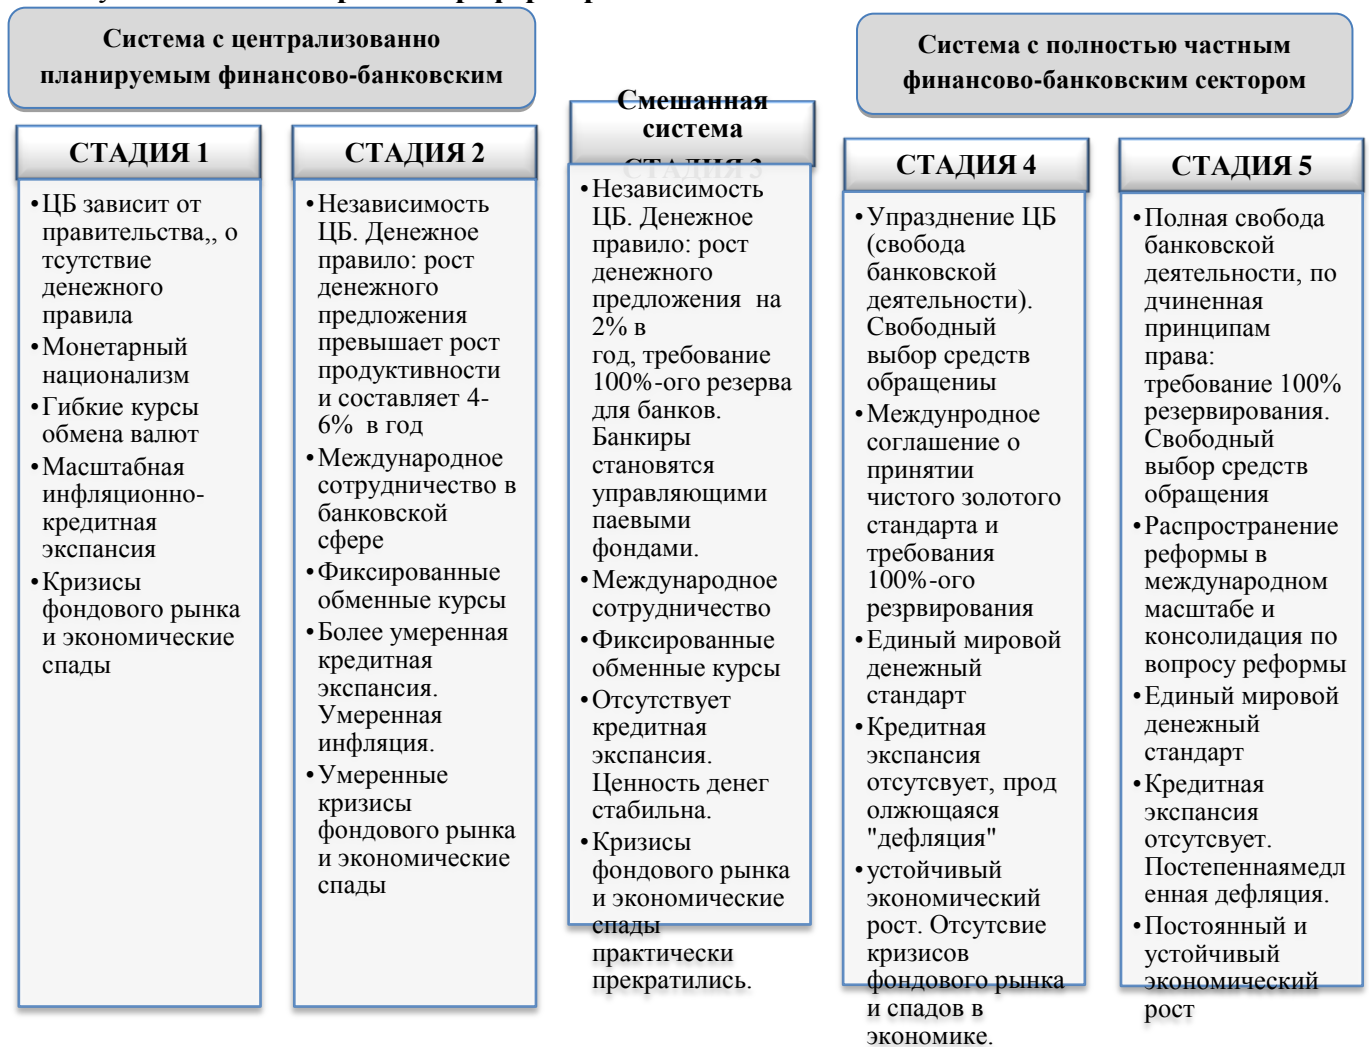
Система с централизованно планируемым финансово-банковским

Смешанная система

Система с полностью частным финансово-банковским сектором

СТАДИЯ 1

•ЦБ зависит от правительства,, о тсутствие денежного правила
•Монетарный национализм
•Гибкие курсы обмена валют
•Масштабная инфляционно-кредитная экспансия
•Кризисы фондового рынка и экономические спады

СТАДИЯ 2

•Независимость ЦБ. Денежное правило: рост денежного предложения превышает рост продуктивности и составляет 4-6% в год
•Международное сотрудничество в банковской сфере
•Фиксированные обменные курсы
•Более умеренная кредитная экспансия. Умеренная инфляция.
•Умеренные кризисы фондового рынка и экономические спады

СТАДИЯ 3

•Независимость ЦБ. Денежное правило: рост денежного предложения на 2% в год, требование 100%-ого резерва для банков. Банкиры становятся управляющими паевыми фондами.
•Международное сотрудничество
•Фиксированные обменные курсы
•Отсутствует кредитная экспансия. Ценность денег стабильна.
•Кризисы фондового рынка и экономические спады практически прекратились.

СТАДИЯ 4

•Упразднение ЦБ (свобода банковской деятельности). Свободный выбор средств обращениы
•Международное соглашение о принятии чистого золотого стандарта и требования 100%-ого резрвирования
•Единый мировой денежный стандарт
•Кредитная экспансия отсутсвует, прод олжющаяся "дефляция"
•устойчивый экономический рост. Отсутсвие кризисов фондового рынка и спадов в экономике.

СТАДИЯ 5

•Полная свобода банковской деятельности, по дчиненная принципам права: требование 100% резервирования. Свободный выбор средств обращения
•Распространение реформы в международном масштабе и консолидация по вопросу реформы
•Единый мировой денежный стандарт
•Кредитная экспансия отсутсвует. Постепеннаямедл енная дефляция.
•Постоянный и устойчивый экономический рост